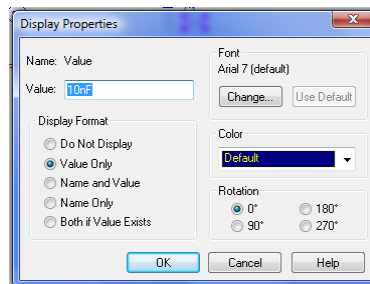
Display Properties

Name: Value

Value: 10nF

Display Format

Do Not Display

Value Only

Name and Value

Name Only

Both if Value Exists

Font

Arial 7 (default)

Change...

Use Default

Color

Default

Rotation

0°

180°

90°

270°

OK

Cancel

Help